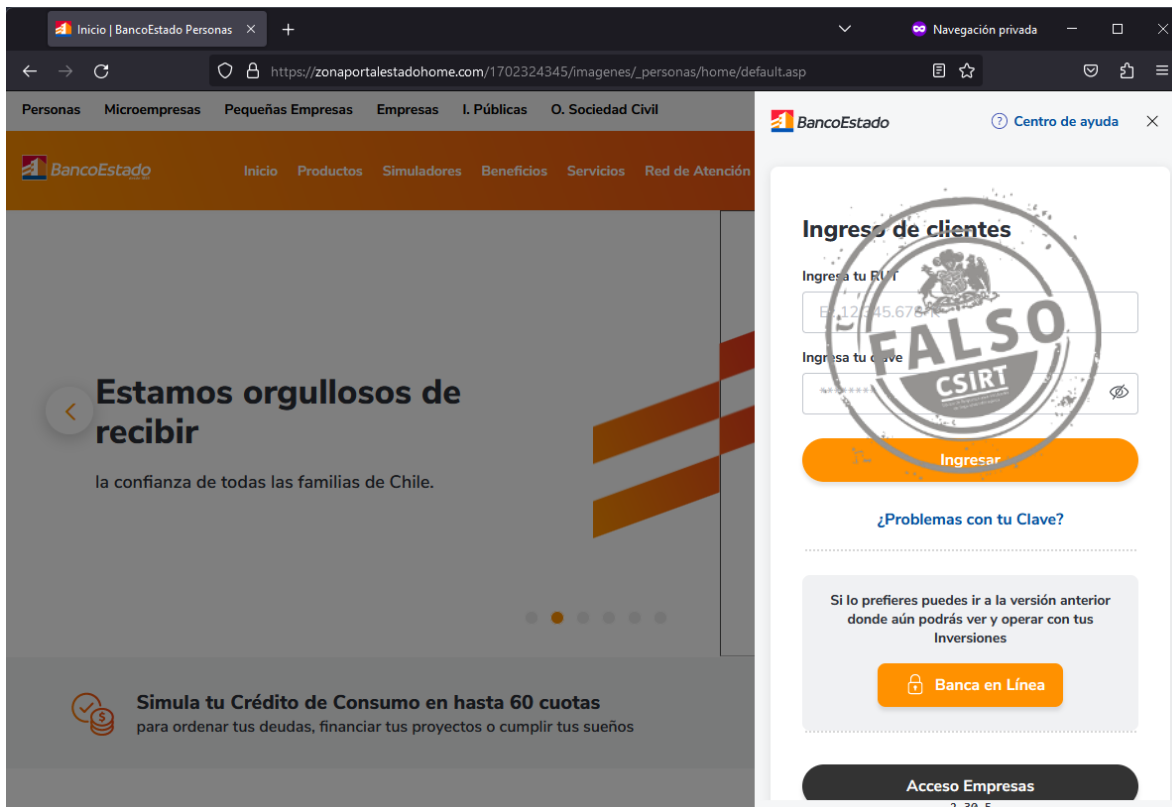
Inicio | BancoEstado Personas ✕ +

Navegación privada

https://zonaportalestadohome.com/1702324345/imagenes/_personas/home/default.asp

Personas Microempresas Pequeñas Empresas Empresas I. Públicas O. Sociedad Civil

BancoEstado

Inicio Productos Simuladores Beneficios Servicios Red de Atención

Estamos orgullosos de recibir

la confianza de todas las familias de Chile.

Simula tu Crédito de Consumo en hasta 60 cuotas
para ordenar tus deudas, financiar tus proyectos o cumplir tus sueños

BancoEstado

Centro de ayuda

Ingreso de clientes

Ingresa tu RUT

Ej. 12.345.678-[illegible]

Ingresa tu clave

Ingresar

¿Problemas con tu Clave?

Si lo prefieres puedes ir a la versión anterior donde aún podrás ver y operar con tus Inversiones

Banca en Línea

Acceso Empresas

FALSO
CSIRT